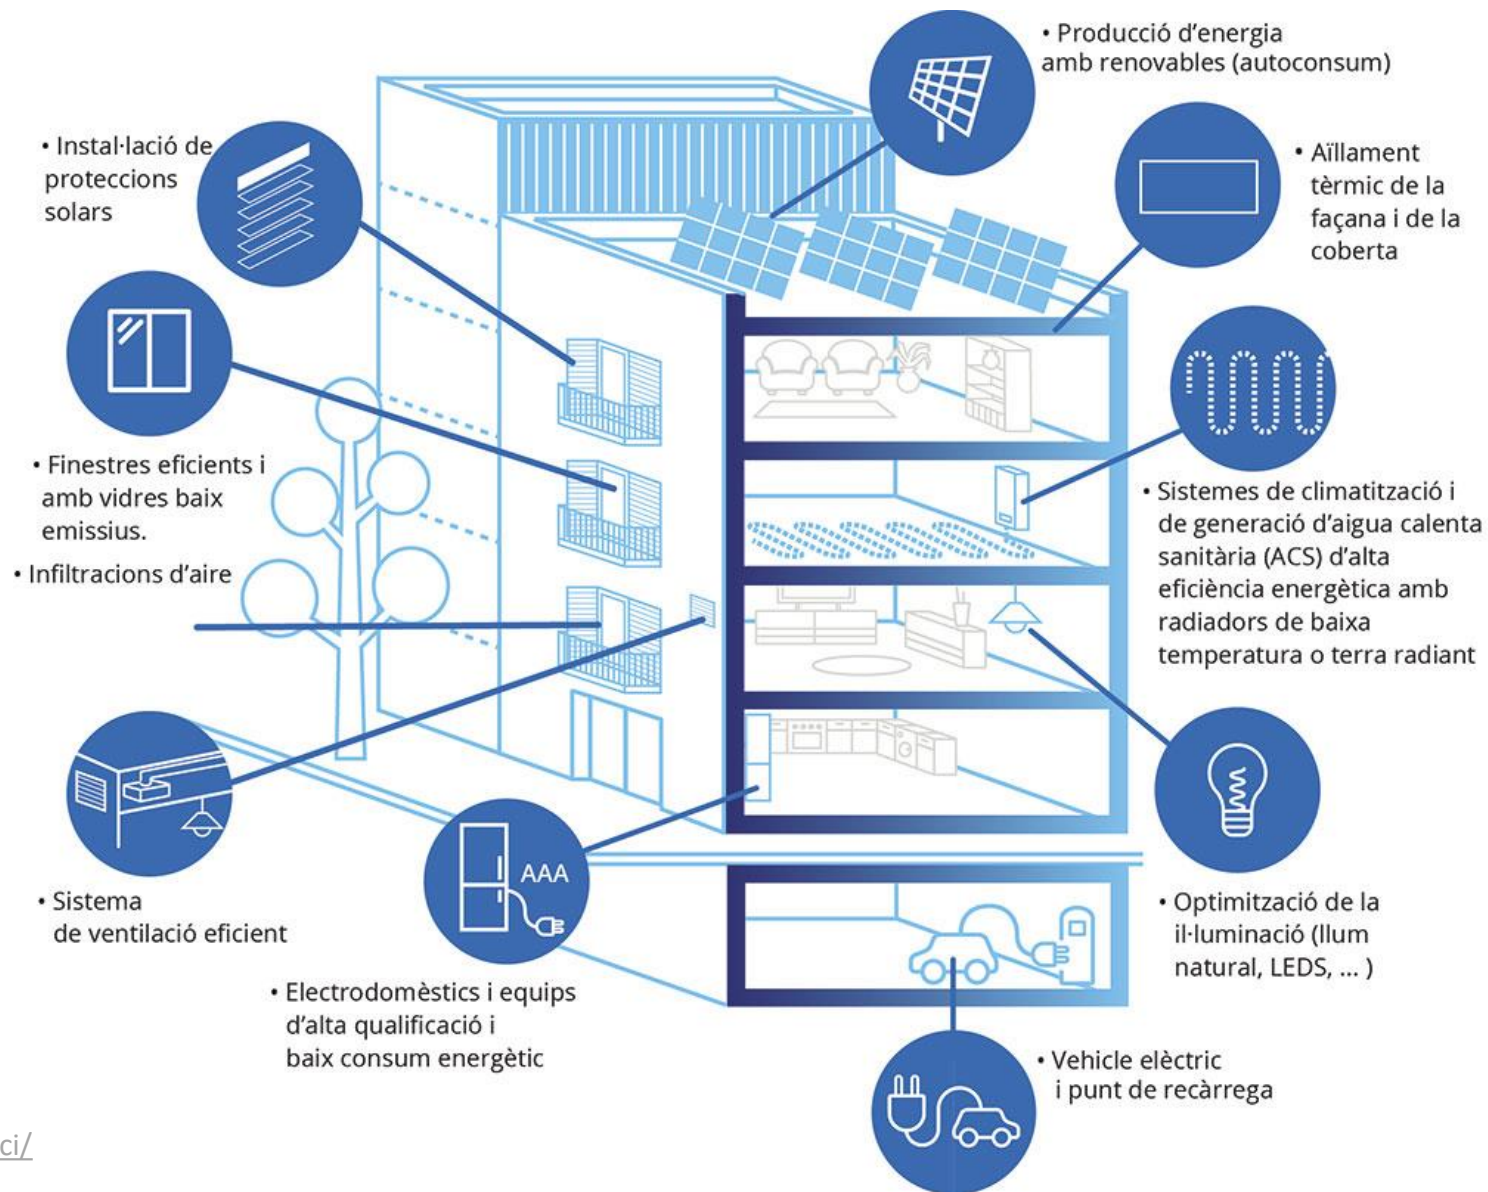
• Producció d'energia amb renovables (autoconsum)

• Instal·lació de proteccions solars

• Aïllament tèrmic de la façana i de la coberta

• Finestres eficients i amb vidres baix emissius.

• Infiltracions d'aire

• Sistemes de climatització i de generació d'aigua calenta sanitària (ACS) d'alta eficiència energètica amb radiadors de baixa temperatura o terra radiant

AAA

• Sistema de ventilació eficient

• Optimització de la il·luminació (llum natural, LEDS, ... )

• Electrodomèstics i equips d'alta qualificació i baix consum energètic

• Vehicle elèctric i punt de recàrrega

ci/